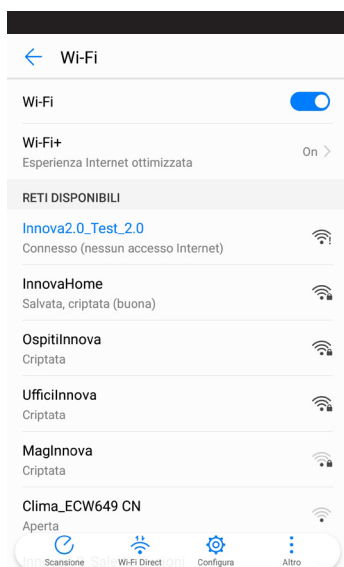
Wi-Fi

Wi-Fi

Wi-Fi+
Esperienza Internet ottimizzata
On

RETI DISPONIBILI

Innova2.0_Test_2.0
Connesso (nessun accesso Internet)

InnovaHome
Salvata, criptata (buona)

OspitiInnova
Criptata

UfficiInnova
Criptata

MagInnova
Criptata

Clima_ECW649 CN
Aperta

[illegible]

Scansione
Wi-Fi Direct
Configura
Altro